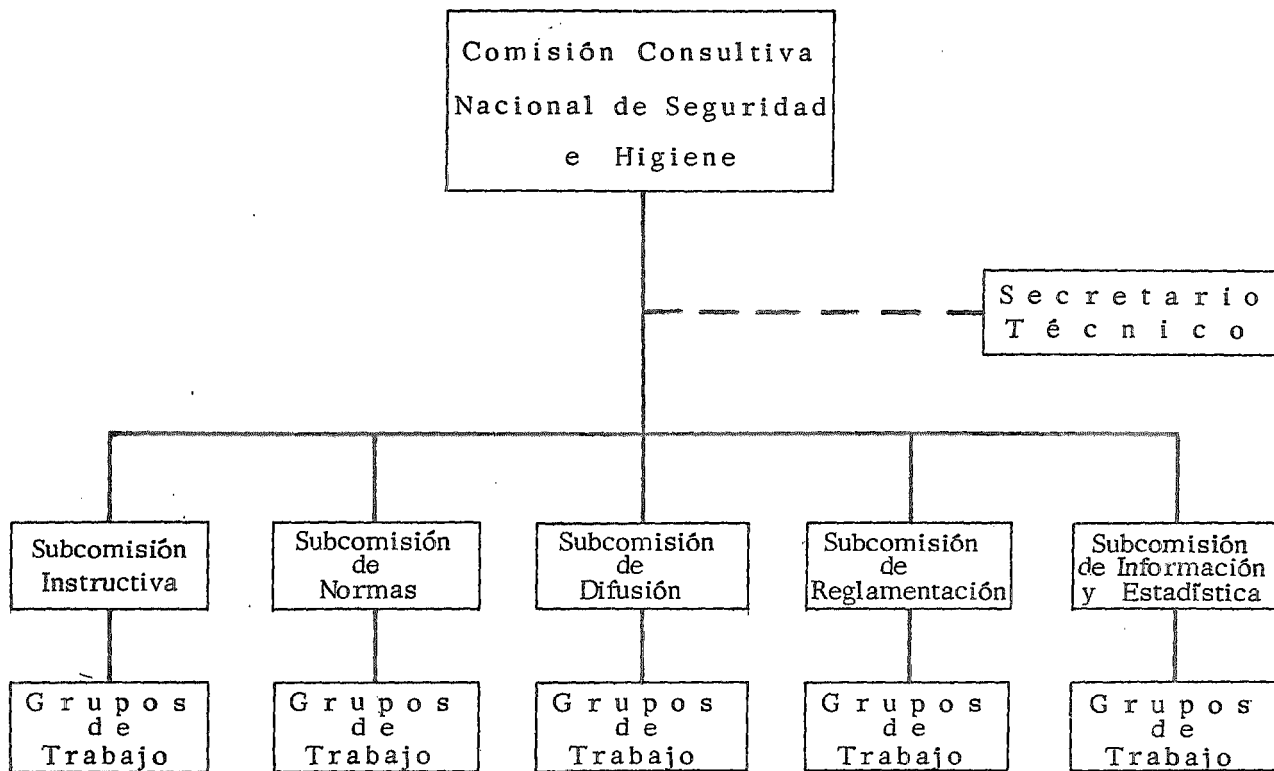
Comisión Consultiva Nacional de Seguridad e Higiene

Secretario Técnico

Subcomisión Instructiva

Subcomisión de Normas

Subcomisión de Difusión

Subcomisión de Reglamentación

Subcomisión de Información y Estadística

Grupos de Trabajo

Grupos de Trabajo

Grupos de Trabajo

Grupos de Trabajo

Grupos de Trabajo